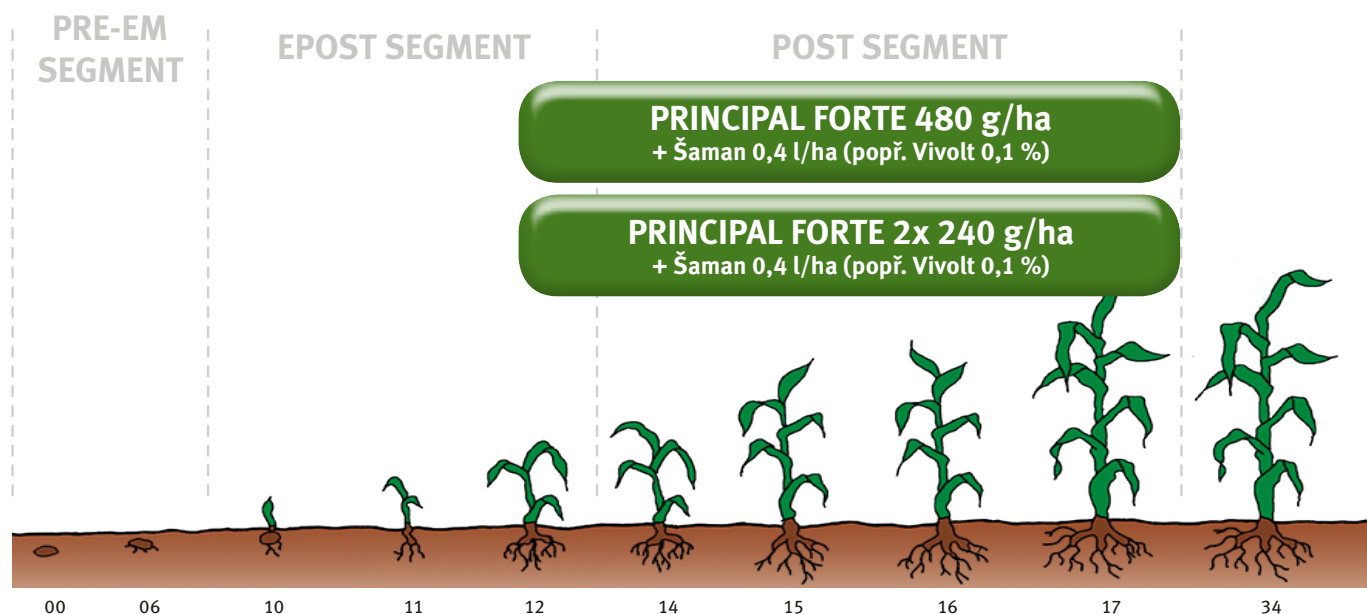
PRE-EM SEGMENT

EPOST SEGMENT

POST SEGMENT

PRINCIPAL FORTE 480 g/ha
+ Šaman 0,4 l/ha (popř. Vivolt 0,1 %)

PRINCIPAL FORTE 2x 240 g/ha
+ Šaman 0,4 l/ha (popř. Vivolt 0,1 %)

00 06 10 11 12 14 15 16 17 34